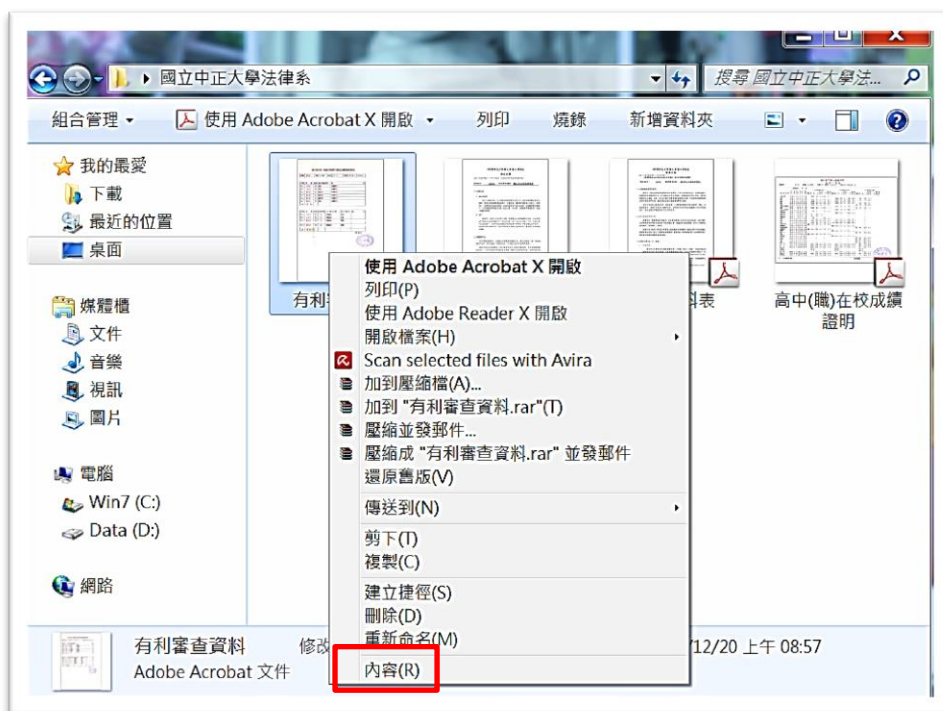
國立中正大學法律系

搜尋 國立中正大學法...

組合管理 ▾　使用 Adobe Acrobat X 開啟 ▾　列印　燒錄　新增資料夾

我的最愛
下載
最近的位置
桌面

媒體櫃
文件
音樂
視訊
圖片

電腦
Win7 (C:)
Data (D:)

網路

有利

料表

高中(職)在校成績證明

使用 Adobe Acrobat X 開啟
列印(P)
使用 Adobe Reader X 開啟
開啟檔案(H)
Scan selected files with Avira
加到壓縮檔(A)...
加到 "有利審查資料.rar"(T)
壓縮並發郵件...
壓縮成 "有利審查資料.rar" 並發郵件
還原舊版(V)
傳送到(N)
剪下(T)
複製(C)
建立捷徑(S)
刪除(D)
重新命名(M)
內容(R)

有利審查資料　修改
Adobe Acrobat 文件

/12/20 上午 08:57